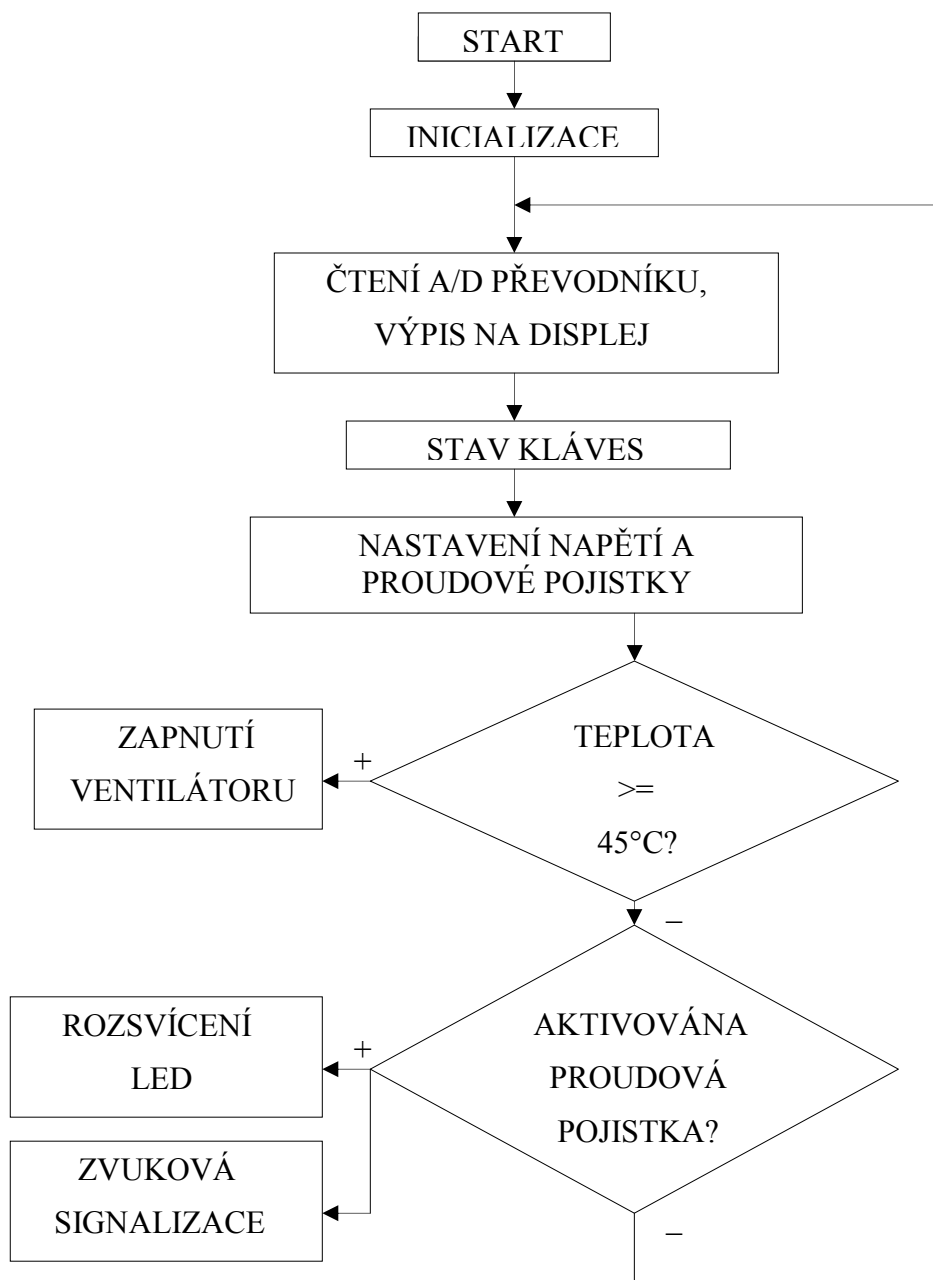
START

INICIALIZACE

ČTENÍ A/D PŘEVODNÍKU, VÝPIS NA DISPLEJ

STAV KLÁVES

NASTAVENÍ NAPĚTÍ A PROUDOVÉ POJISTKY

TEPLOTA >= 45°C?

+

ZAPNUTÍ VENTILÁTORU

–

AKTIVOVÁNA PROUDOVÁ POJISTKA?

+

ROZSVÍCENÍ LED

ZVUKOVÁ SIGNALIZACE

–